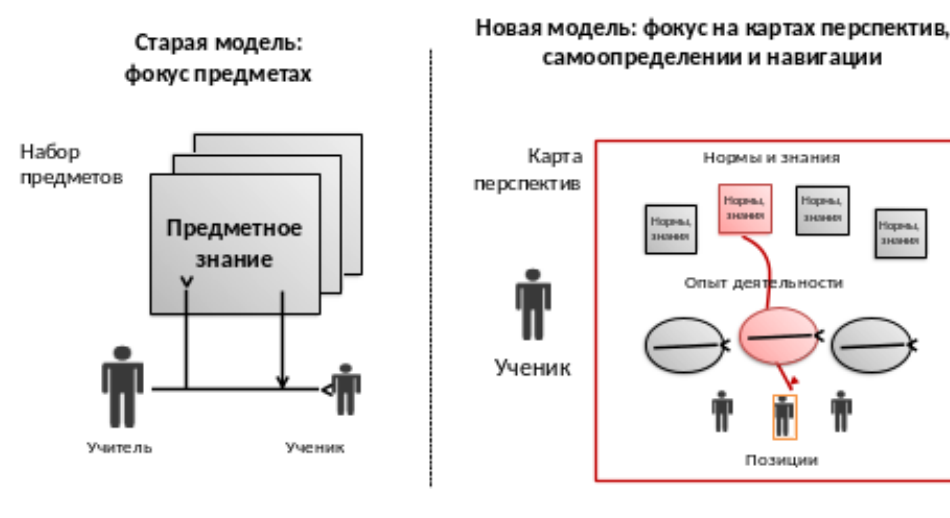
Старая модель:
фокус предметах

Набор предметов

Предметное знание

Учитель

Ученик

Новая модель: фокус на картах перспектив, самоопределении и навигации

Карта перспектив

Нормы и знания

Нормы, знания

Нормы, знания

Нормы, знания

Нормы, знания

Опыт деятельности

Ученик

Позиции